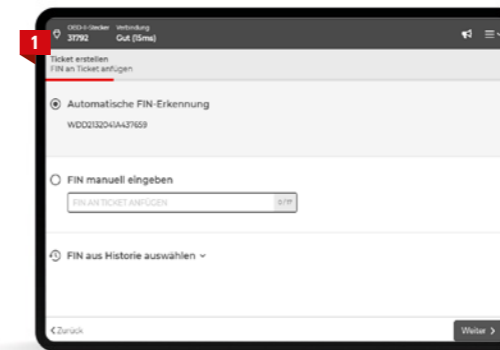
OBD-II-Stecker 37792
Verbindung Gut (15ms)

1

Ticket erstellen
FIN an Ticket anfügen

Automatische FIN-Erkennung
WDD2132041A437659

FIN manuell eingeben
FIN AN TICKET ANFÜGEN 0/17

FIN aus Historie auswählen

Zurück
Weiter